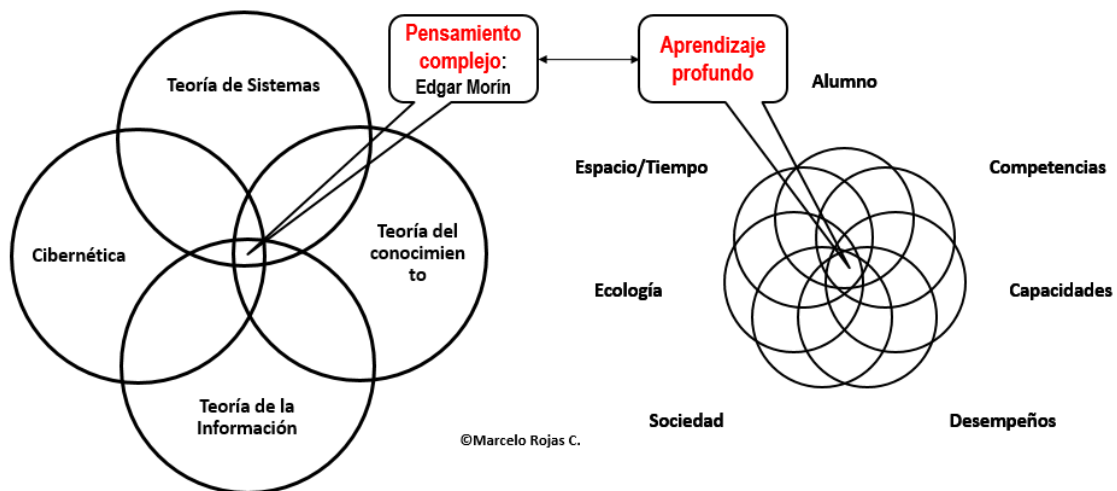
Teoría de Sistemas

Cibernética

Teoría del conocimien to

Teoría de la Información

Pensamiento complejo: Edgar Morín

Aprendizaje profundo

Alumno

Espacio/Tiempo

Competencias

Ecología

Capacidades

Sociedad

Desempeños

©Marcelo Rojas C.